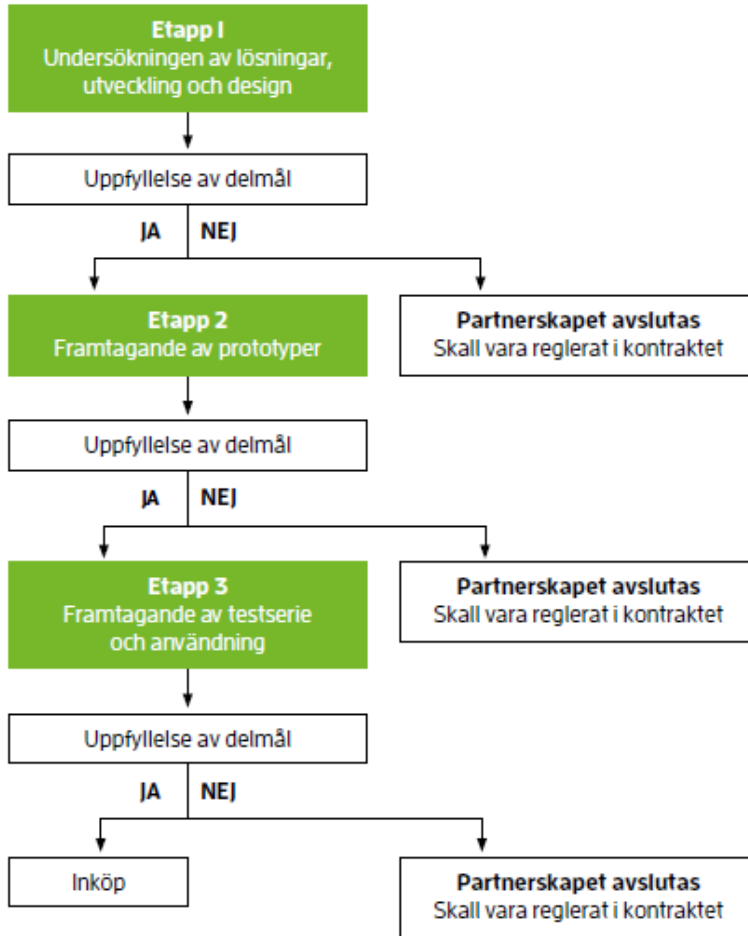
Etapp I
Undersökningen av lösningar, utveckling och design

Uppfyllelse av delmål

JA NEJ

Etapp 2
Framtagande av prototyper

Partnerskapet avslutas
Skall vara reglerat i kontraktet

Uppfyllelse av delmål

JA NEJ

Etapp 3
Framtagande av testserie och användning

Partnerskapet avslutas
Skall vara reglerat i kontraktet

Uppfyllelse av delmål

JA NEJ

Inköp

Partnerskapet avslutas
Skall vara reglerat i kontraktet